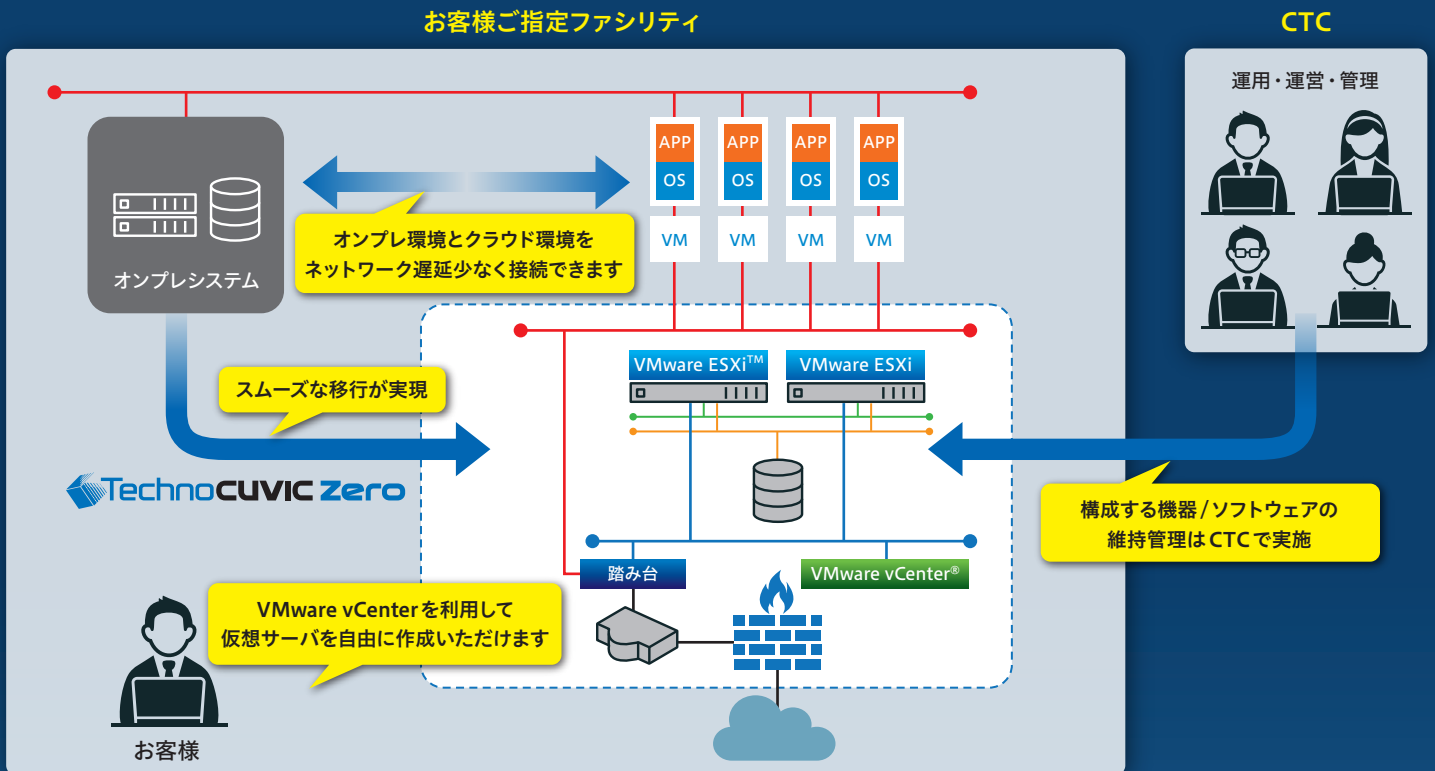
お客様ご指定ファシリティ

CTC

運用・運営・管理

オンプレシステム

APP
OS
VM

APP
OS
VM

APP
OS
VM

APP
OS
VM

オンプレ環境とクラウド環境をネットワーク遅延少なく接続できます

スムーズな移行が実現

VMware ESXi™

VMware ESXi

TechnoCUVIC Zero

構成する機器／ソフトウェアの維持管理はCTCで実施

踏み台

VMware vCenter®

VMware vCenterを利用して仮想サーバを自由に作成いただけます

お客様